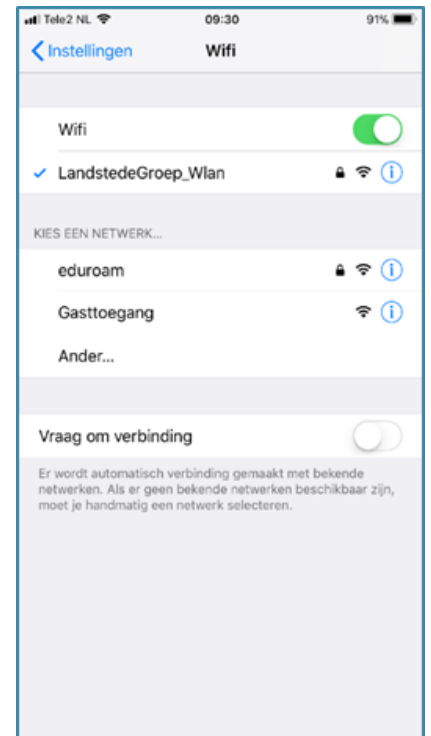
Tele2 NL 09:30 91%

Instellingen Wifi

Wifi

✓ LandstedeGroep_Wlan

KIES EEN NETWERK...

eduroam

Gasttoegang

Ander...

Vraag om verbinding

Er wordt automatisch verbinding gemaakt met bekende netwerken. Als er geen bekende netwerken beschikbaar zijn, moet je handmatig een netwerk selecteren.